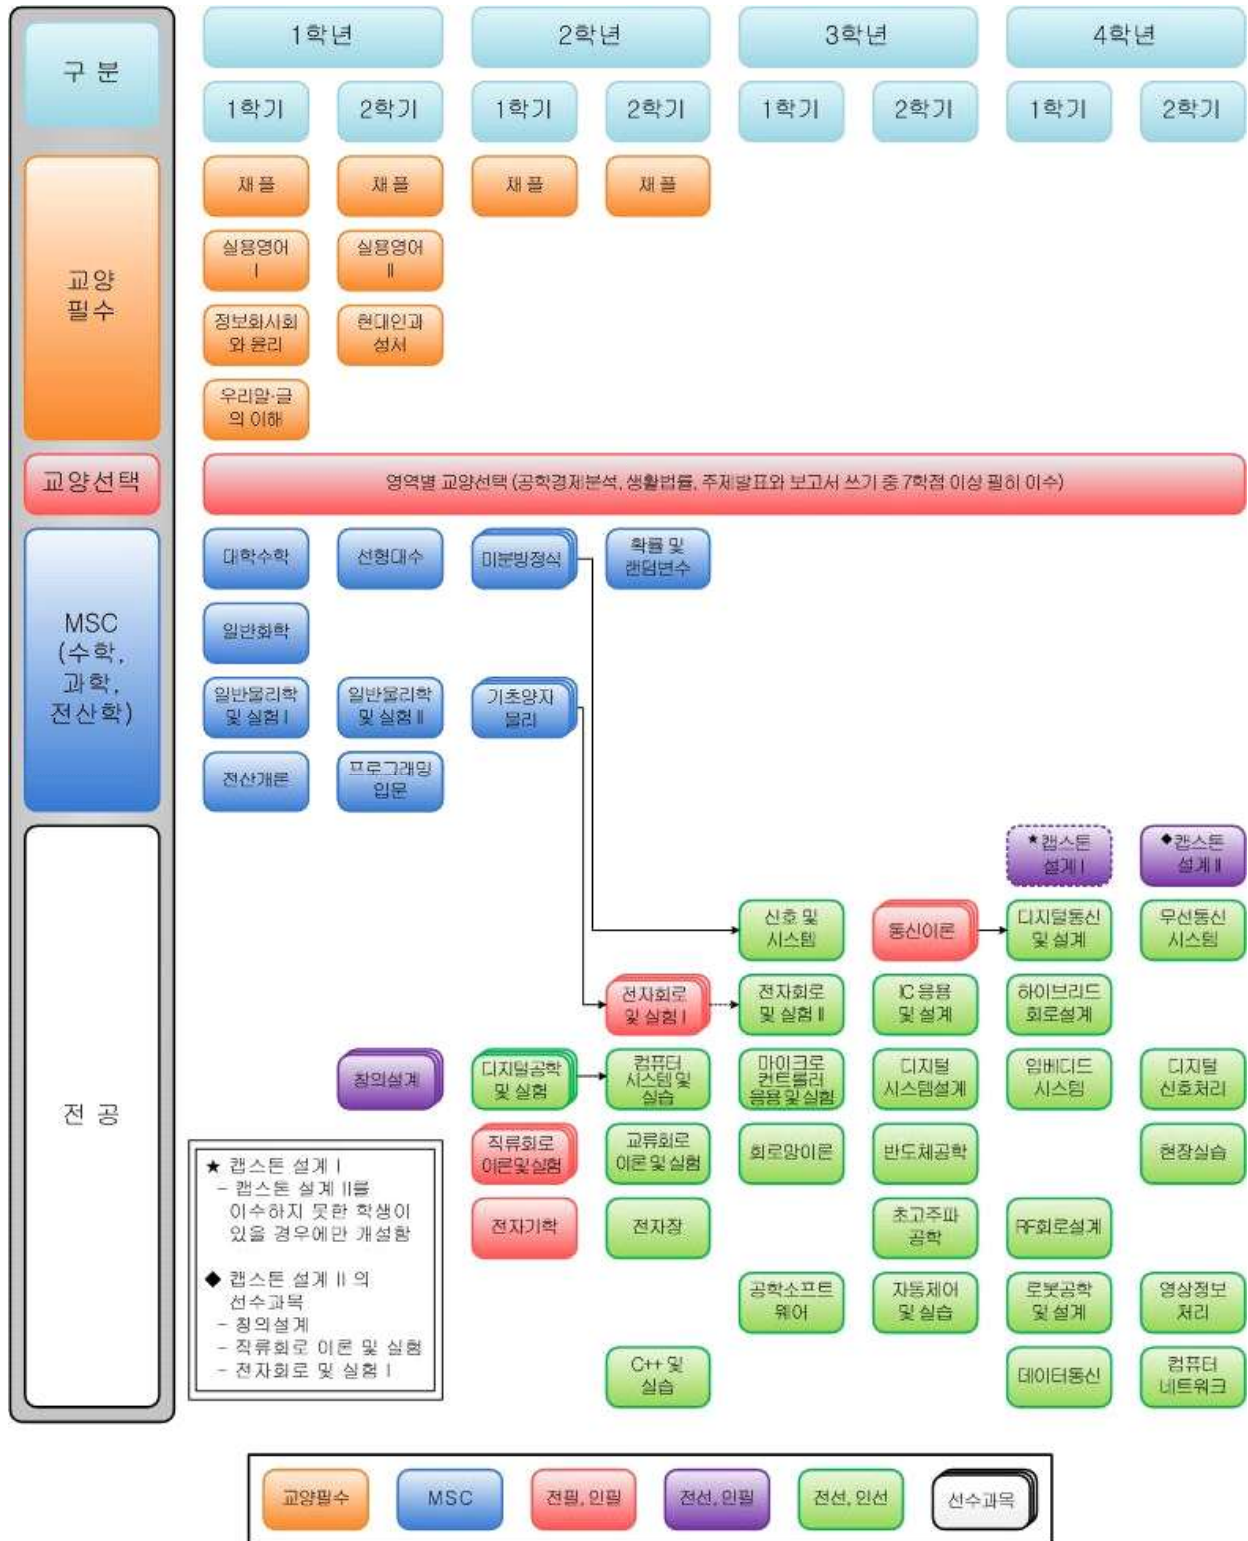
구 분

1학년 2학년 3학년 4학년

1학기 2학기 1학기 2학기 1학기 2학기 1학기 2학기

교양 필수

채플 채플 채플 채플

실용영어 I
실용영어 II
정보화사회와 윤리
현대인과 성서
우리말·글의 이해

교양선택

영역별 교양선택 (공학경제분석, 생활법률, 주제발표와 보고서 쓰기 중 7학점 이상 필히 이수)

MSC (수학, 과학, 전산학)

대학수학
선형대수
미분방정식
확률 및 랜덤변수
일반화학
일반물리학 및 실험 I
일반물리학 및 실험 II
기초양자물리
전산개론
프로그래밍 입문

전 공

★캡스톤 설계 I
◆캡스톤 설계 II
신호 및 시스템
통신이론
디지털통신 및 설계
무선통신 시스템
전자회로 및 실험 I
전자회로 및 실험 II
IC 응용 및 설계
하이브리드 회로설계
창의설계
디지털공학 및 실험
컴퓨터 시스템 및 실습
마이크로 컨트롤러 응용 및 실험
디지털 시스템설계
임베디드 시스템
디지털 신호처리
직류회로 이론 및 실험
교류회로 이론 및 실험
회로망이론
반도체공학
현장실습
전자기학
전자장
초고주파 공학
RF회로설계
공학소프트웨어
자동제어 및 실습
로봇공학 및 설계
영상정보 처리
C++ 및 실습
데이터통신
컴퓨터 네트워크

★ 캡스톤 설계 I
- 캡스톤 설계 II를 이수하지 못한 학생이 있을 경우에만 개설함

◆ 캡스톤 설계 II 의 선수과목
- 창의설계
- 직류회로 이론 및 실험
- 전자회로 및 실험 I

교양필수 MSC 전필, 인필 전선, 인필 전선, 인선 선수과목